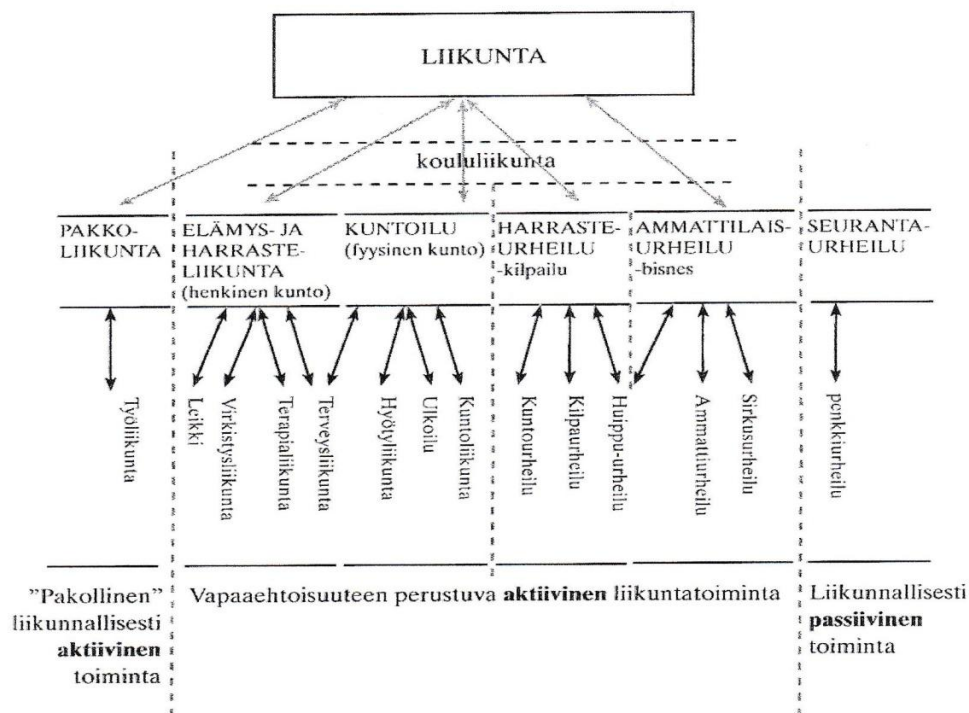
LIIKUNTA

koululiikunta

PAKKO-LIIKUNTA

ELÄMYS- JA HARRASTE-LIIKUNTA (henkinen kunto)

KUNTOILU (fyysinen kunto)

HARRASTE-URHEILU -kilpailu

AMMATTILAIS-URHEILU -bisnes

SEURANTA-URHEILU

Työliikunta

Leikki

Virkistysliikunta

Terapialiikunta

Terveysliikunta

Hyötyliikunta

Ulkoilu

Kuntoliikunta

Kuntourheilu

Kilpaurheilu

Huippu-urheilu

Ammattiurheilu

Sirkusurheilu

penkkiurheilu

"Pakollinen" liikunnallisesti **aktiivinen** toiminta

Vapaaehtoisuuteen perustuva **aktiivinen** liikuntatoiminta

Liikunnallisesti **passiivinen** toiminta